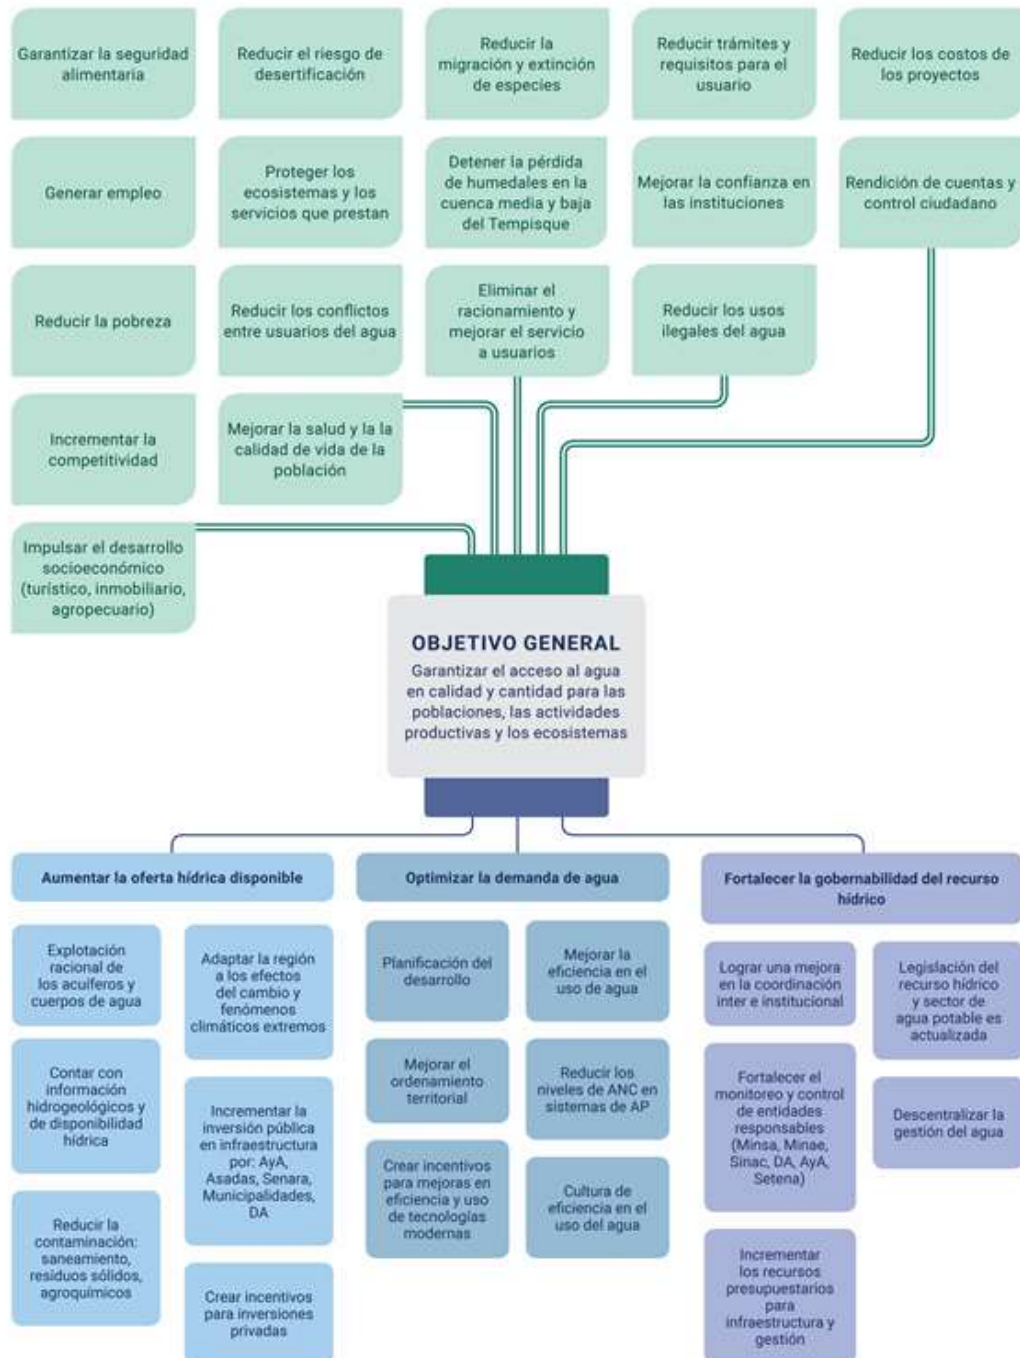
Garantizar la seguridad alimentaria

Reducir el riesgo de desertificación

Reducir la migración y extinción de especies

Reducir trámites y requisitos para el usuario

Reducir los costos de los proyectos

Generar empleo

Proteger los ecosistemas y los servicios que prestan

Detener la pérdida de humedales en la cuenca media y baja del Tempisque

Mejorar la confianza en las instituciones

Rendición de cuentas y control ciudadano

Reducir la pobreza

Reducir los conflictos entre usuarios del agua

Eliminar el racionamiento y mejorar el servicio a usuarios

Reducir los usos ilegales del agua

Incrementar la competitividad

Mejorar la salud y la la calidad de vida de la población

Impulsar el desarrollo socioeconómico (turístico, inmobiliario, agropecuario)

OBJETIVO GENERAL
Garantizar el acceso al agua en calidad y cantidad para las poblaciones, las actividades productivas y los ecosistemas

Aumentar la oferta hídrica disponible

Explotación racional de los acuíferos y cuerpos de agua

Adaptar la región a los efectos del cambio y fenómenos climáticos extremos

Contar con información hidrogeológicos y de disponibilidad hídrica

Incrementar la inversión pública en infraestructura por: AyA, Asadas, Senara, Municipalidades, DA

Reducir la contaminación: saneamiento, residuos sólidos, agroquímicos

Crear incentivos para inversiones privadas

Optimizar la demanda de agua

Planificación del desarrollo

Mejorar la eficiencia en el uso de agua

Mejorar el ordenamiento territorial

Reducir los niveles de ANC en sistemas de AP

Crear incentivos para mejoras en eficiencia y uso de tecnologías modernas

Cultura de eficiencia en el uso del agua

Fortalecer la gobernabilidad del recurso hídrico

Lograr una mejora en la coordinación inter e institucional

Legislación del recurso hídrico y sector de agua potable es actualizada

Fortalecer el monitoreo y control de entidades responsables (Minsa, Minae, Sinac, DA, AyA, Setena)

Descentralizar la gestión del agua

Incrementar los recursos presupuestarios para infraestructura y gestión